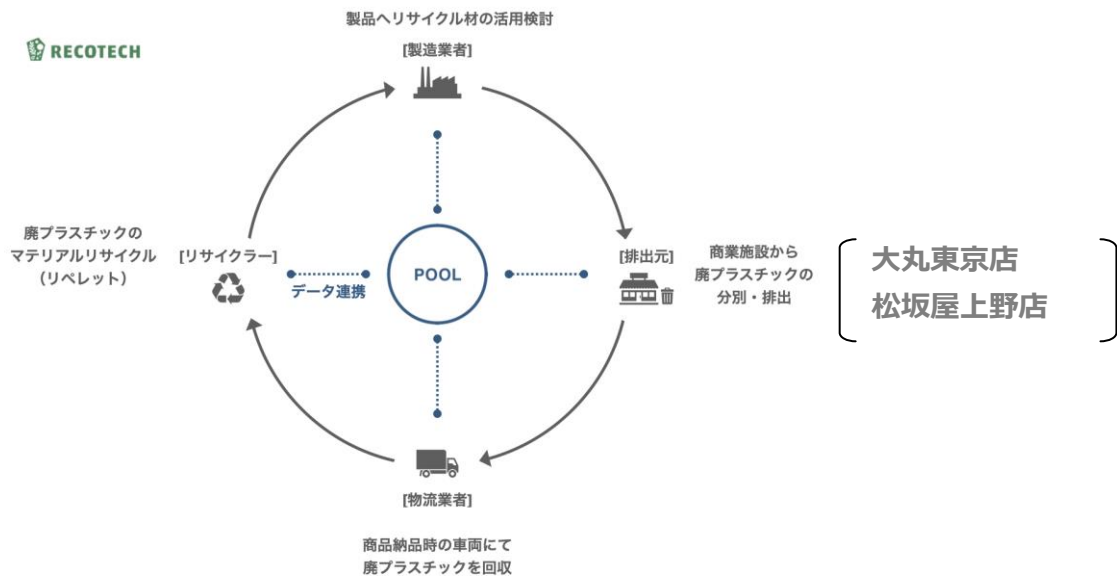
RECOTECH

製品へリサイクル材の活用検討

[製造業者]

廃プラスチックの
マテリアルリサイクル
（リペレット）

[リサイクラー]

データ連携

POOL

[排出元]

商業施設から
廃プラスチックの
分別・排出

大丸東京店
松坂屋上野店

[物流業者]

商品納品時の車両にて
廃プラスチックを回収